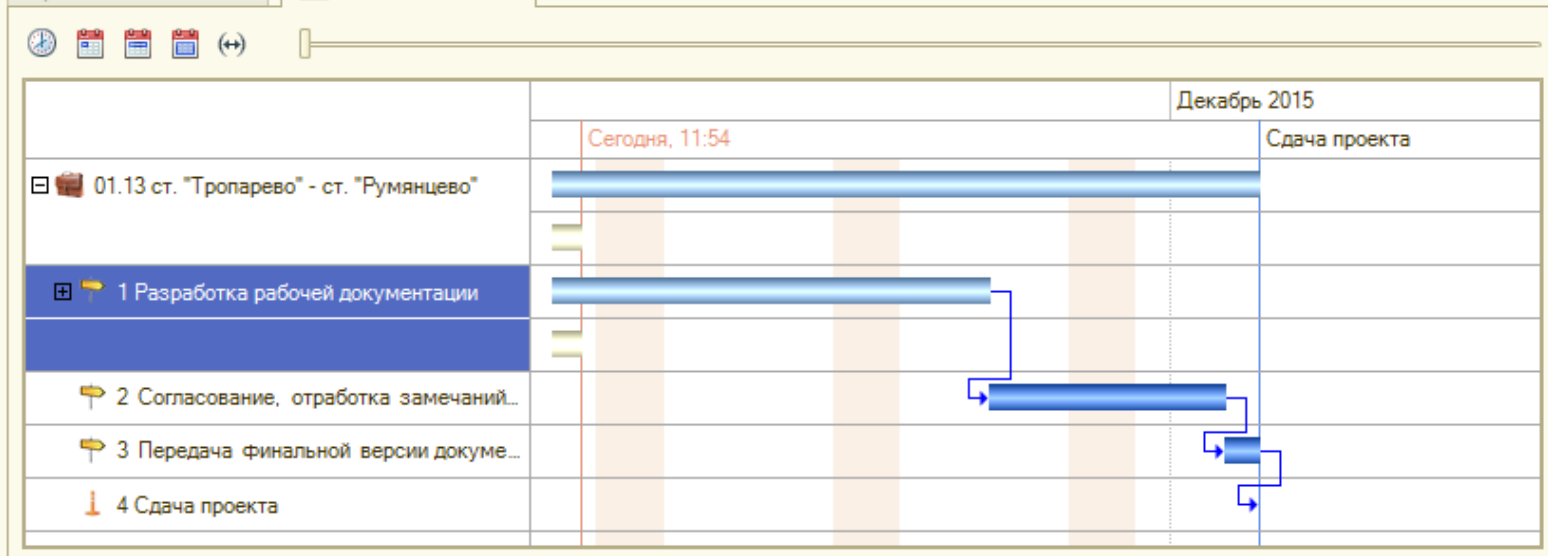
Декабрь 2015

Сегодня, 11:54

Сдача проекта

01.13 ст. "Тропарево" - ст. "Румянцево"

1 Разработка рабочей документации

2 Согласование, отработка замечаний...

3 Передача финальной версии докуме...

4 Сдача проекта